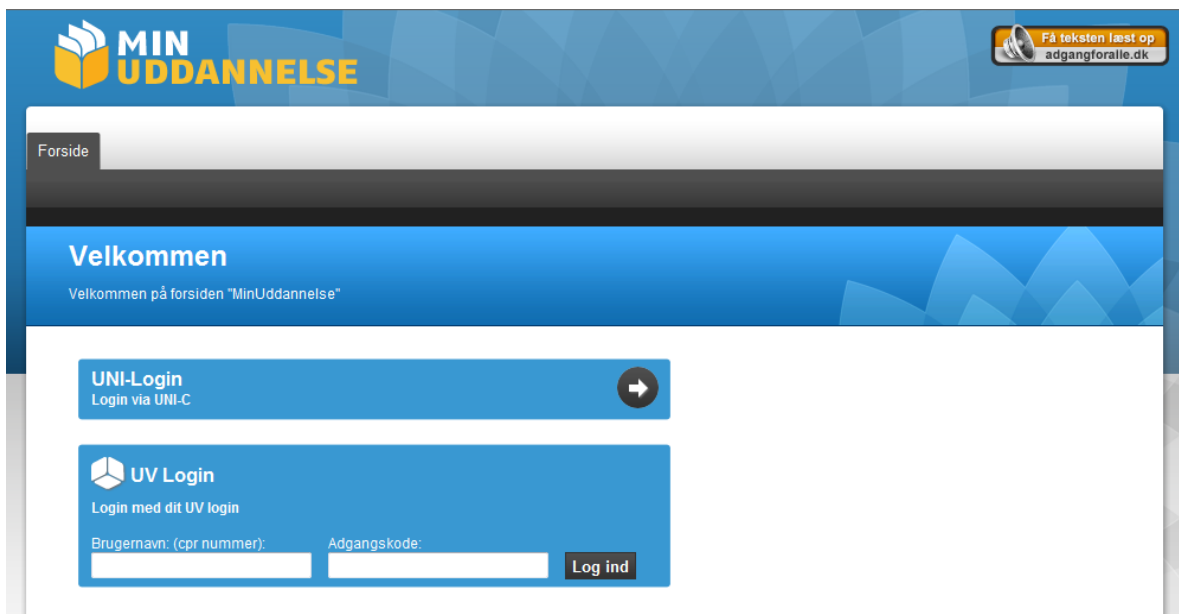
MIN UDDANNELSE

Få teksten læst op
adgangforalle.dk

Forside

Velkommen

Velkommen på forsiden "MinUddannelse"

UNI-Login
Login via UNI-C

UV Login
Login med dit UV login

Brugernavn: (cpr nummer):
Adgangskode:
Log ind